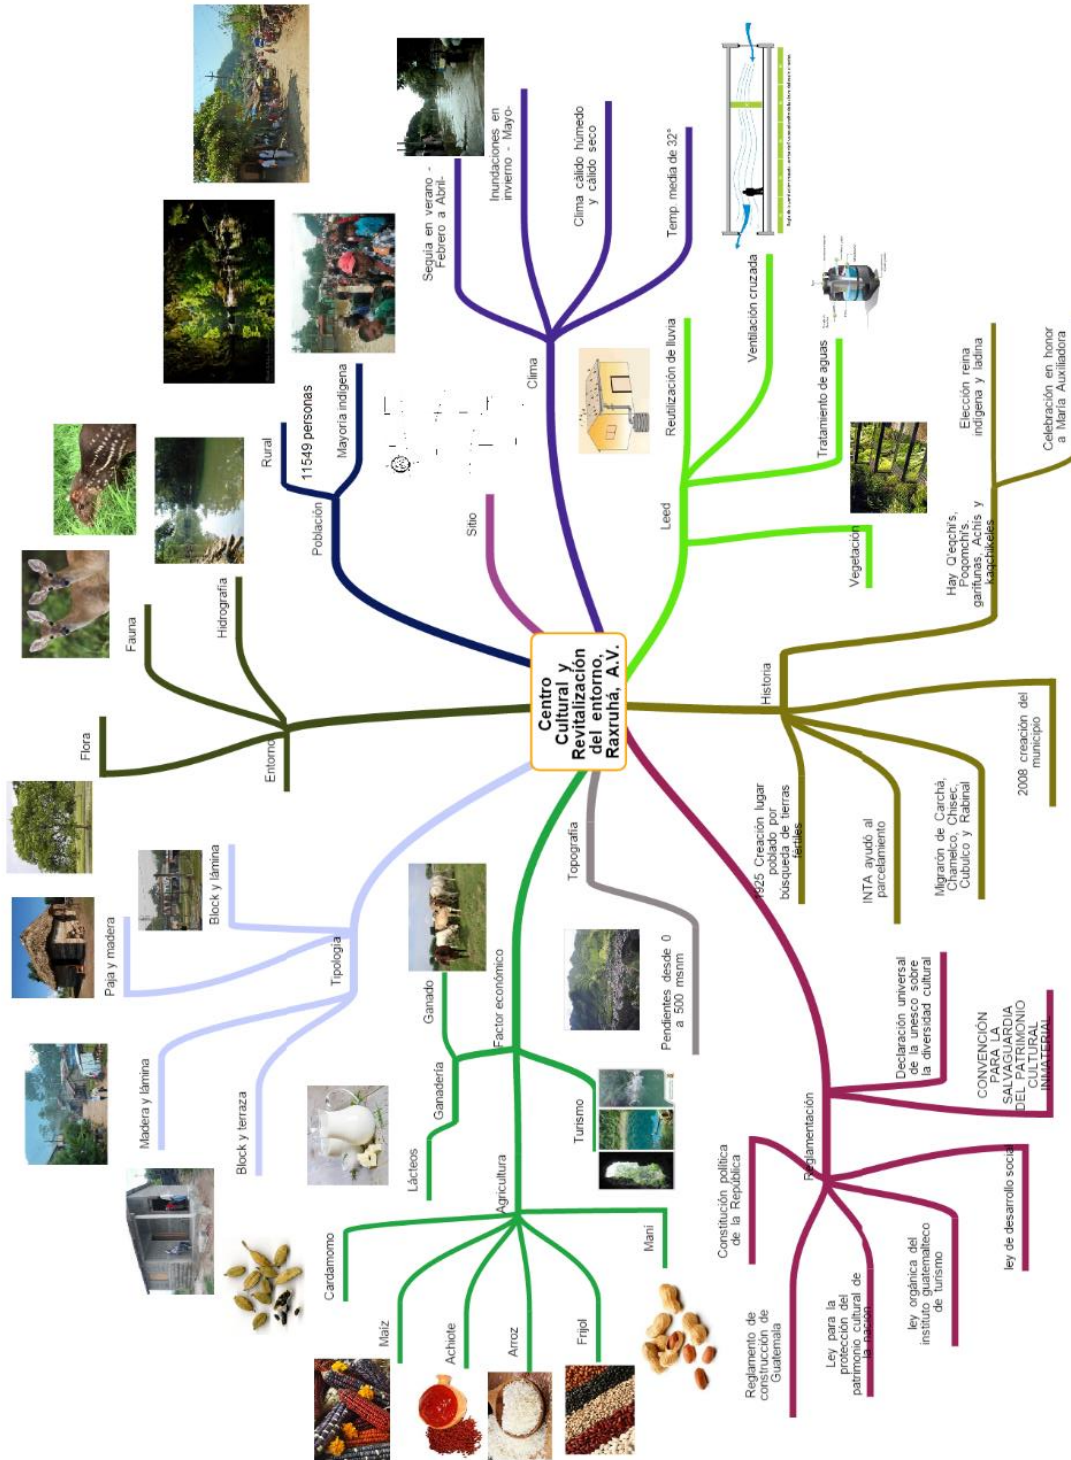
Centro Cultural y Revitalización del entorno, Raxruhá, A.V.

Clima
Sequia en verano - Febrero a Abril-
Inundaciones en invierno - Mayo-
Clima cálido húmedo y cálido seco
Temp. media de 32°

Sitio

Población
Rural
11549 personas
Mayoría indígena

Entorno
Fauna
Hidrografía
Flora

Leed
Reutilización de lluvia
Ventilación cruzada
Tratamiento de aguas
Vegetación

Historia
Elección reina indígena y ladina
Celebración en honor a María Auxiliadora
Hay Q'eqchi's, Poqomchi's, garífunas, Achis y kaqchikeles
2008 creación del municipio
Migrarón de Carchá, Chamelco, Chisec, Cubulco y Rabinal
INTA ayudó al parcelamiento
1925 Creación lugar poblado por búsqueda de tierras fértiles

Reglamentación
Declaración universal de la unesco sobre la diversidad cultural
CONVENCIÓN PARA LA SALVAGUARDIA DEL PATRIMONIO CULTURAL INMATERIAL
Constitución política de la República
ley de desarrollo social
ley orgánica del instituto guatemalteco de turismo
Ley para la protección del patrimonio cultural de la nación
Reglamento de construcción de Guatemala

Topografía
Pendientes desde 0 a 500 msnm

Factor económico
Ganadería
Ganado
Lácteos
Turismo
Agricultura
Cardamomo
Maiz
Achiote
Arroz
Frijol
Mani

Tipología
Block y lámina
Paja y madera
Madera y lámina
Block y terraza